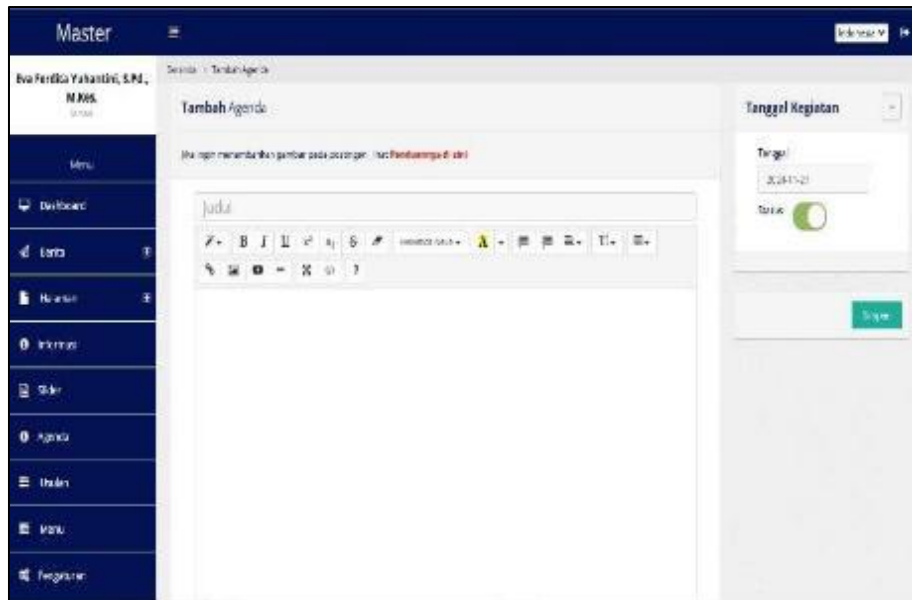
Master

Eva Ferdika Yuhantini, S.Pd., M.Kes.
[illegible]

Menu

Dashboard

Berita

Halaman

Informasi

Slider

Agenda

Unduhan

Menu

Pengaturan

Beranda > Tambah Agenda

Tambah Agenda

Jika ingin menambahkan gambar pada postingan, lihat Panduannya di sini

Judul

Tanggal Kegiatan

Tanggal
2024-11-21

Status

Simpan

Indonesia